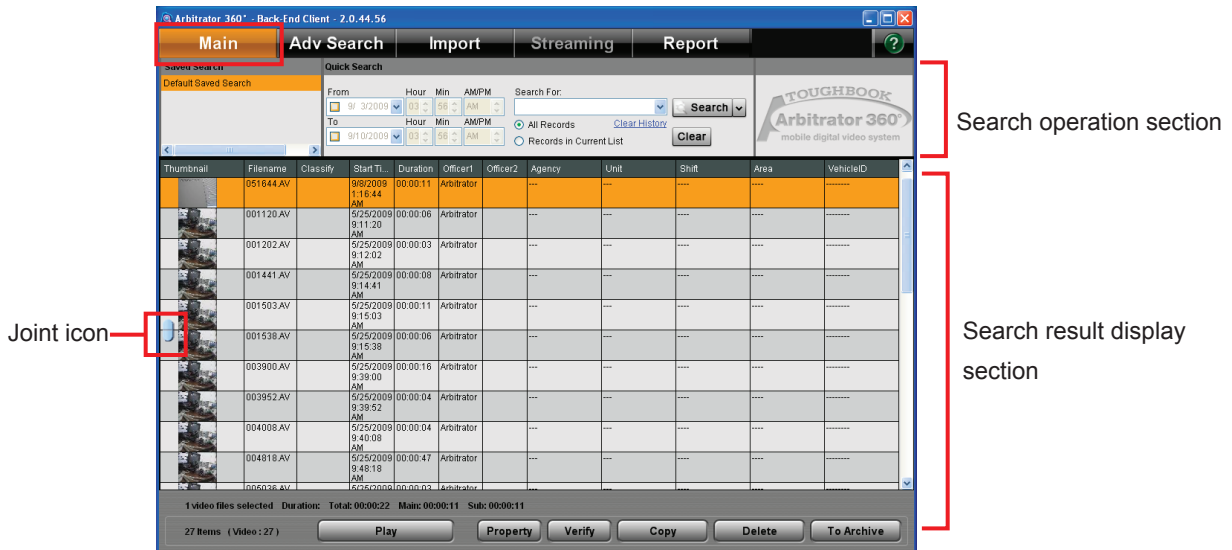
Arbitrator 360° - Back-End Client - 2.0.44.56

Main | Adv Search | Import | Streaming | Report

Saved Search
Default Saved Search

Quick Search
From Hour Min AM/PM
9/ 3/2009 03 56 AM
To Hour Min AM/PM
9/10/2009 03 56 AM
Search For:
Search
All Records
Clear History
Records in Current List
Clear

TOUGHBOOK
Arbitrator 360°
mobile digital video system

Search operation section

| Thumbnail | Filename | Classify | Start Ti... | Duration | Officer1 | Officer2 | Agency | Unit | Shift | Area | VehicleID |
|---|---|---|---|---|---|---|---|---|---|---|---|
| | 051644.AV | | 9/8/2009 1:16:44 AM | 00:00:11 | Arbitrator | | --- | --- | ---- | ---- | -------- |
| | 001120.AV | | 5/25/2009 9:11:20 AM | 00:00:06 | Arbitrator | | --- | --- | ---- | ---- | -------- |
| | 001202.AV | | 5/25/2009 9:12:02 AM | 00:00:03 | Arbitrator | | --- | --- | ---- | ---- | -------- |
| | 001441.AV | | 5/25/2009 9:14:41 AM | 00:00:08 | Arbitrator | | --- | --- | ---- | ---- | -------- |
| | 001503.AV | | 5/25/2009 9:15:03 AM | 00:00:11 | Arbitrator | | --- | --- | ---- | ---- | -------- |
| | 001538.AV | | 5/25/2009 9:15:38 AM | 00:00:06 | Arbitrator | | --- | --- | ---- | ---- | -------- |
| | 003900.AV | | 5/25/2009 9:39:00 AM | 00:00:16 | Arbitrator | | --- | --- | ---- | ---- | -------- |
| | 003952.AV | | 5/25/2009 9:39:52 AM | 00:00:04 | Arbitrator | | --- | --- | ---- | ---- | -------- |
| | 004008.AV | | 5/25/2009 9:40:08 AM | 00:00:04 | Arbitrator | | --- | --- | ---- | ---- | -------- |
| | 004818.AV | | 5/25/2009 9:48:18 AM | 00:00:47 | Arbitrator | | --- | --- | ---- | ---- | -------- |
| | 005036.AV | | 5/25/2009 | 00:00:03 | Arbitrator | | | | | | |

Joint icon

Search result display section

1 video files selected Duration: Total: 00:00:22 Main: 00:00:11 Sub: 00:00:11
27 Items (Video : 27)
Play | Property | Verify | Copy | Delete | To Archive